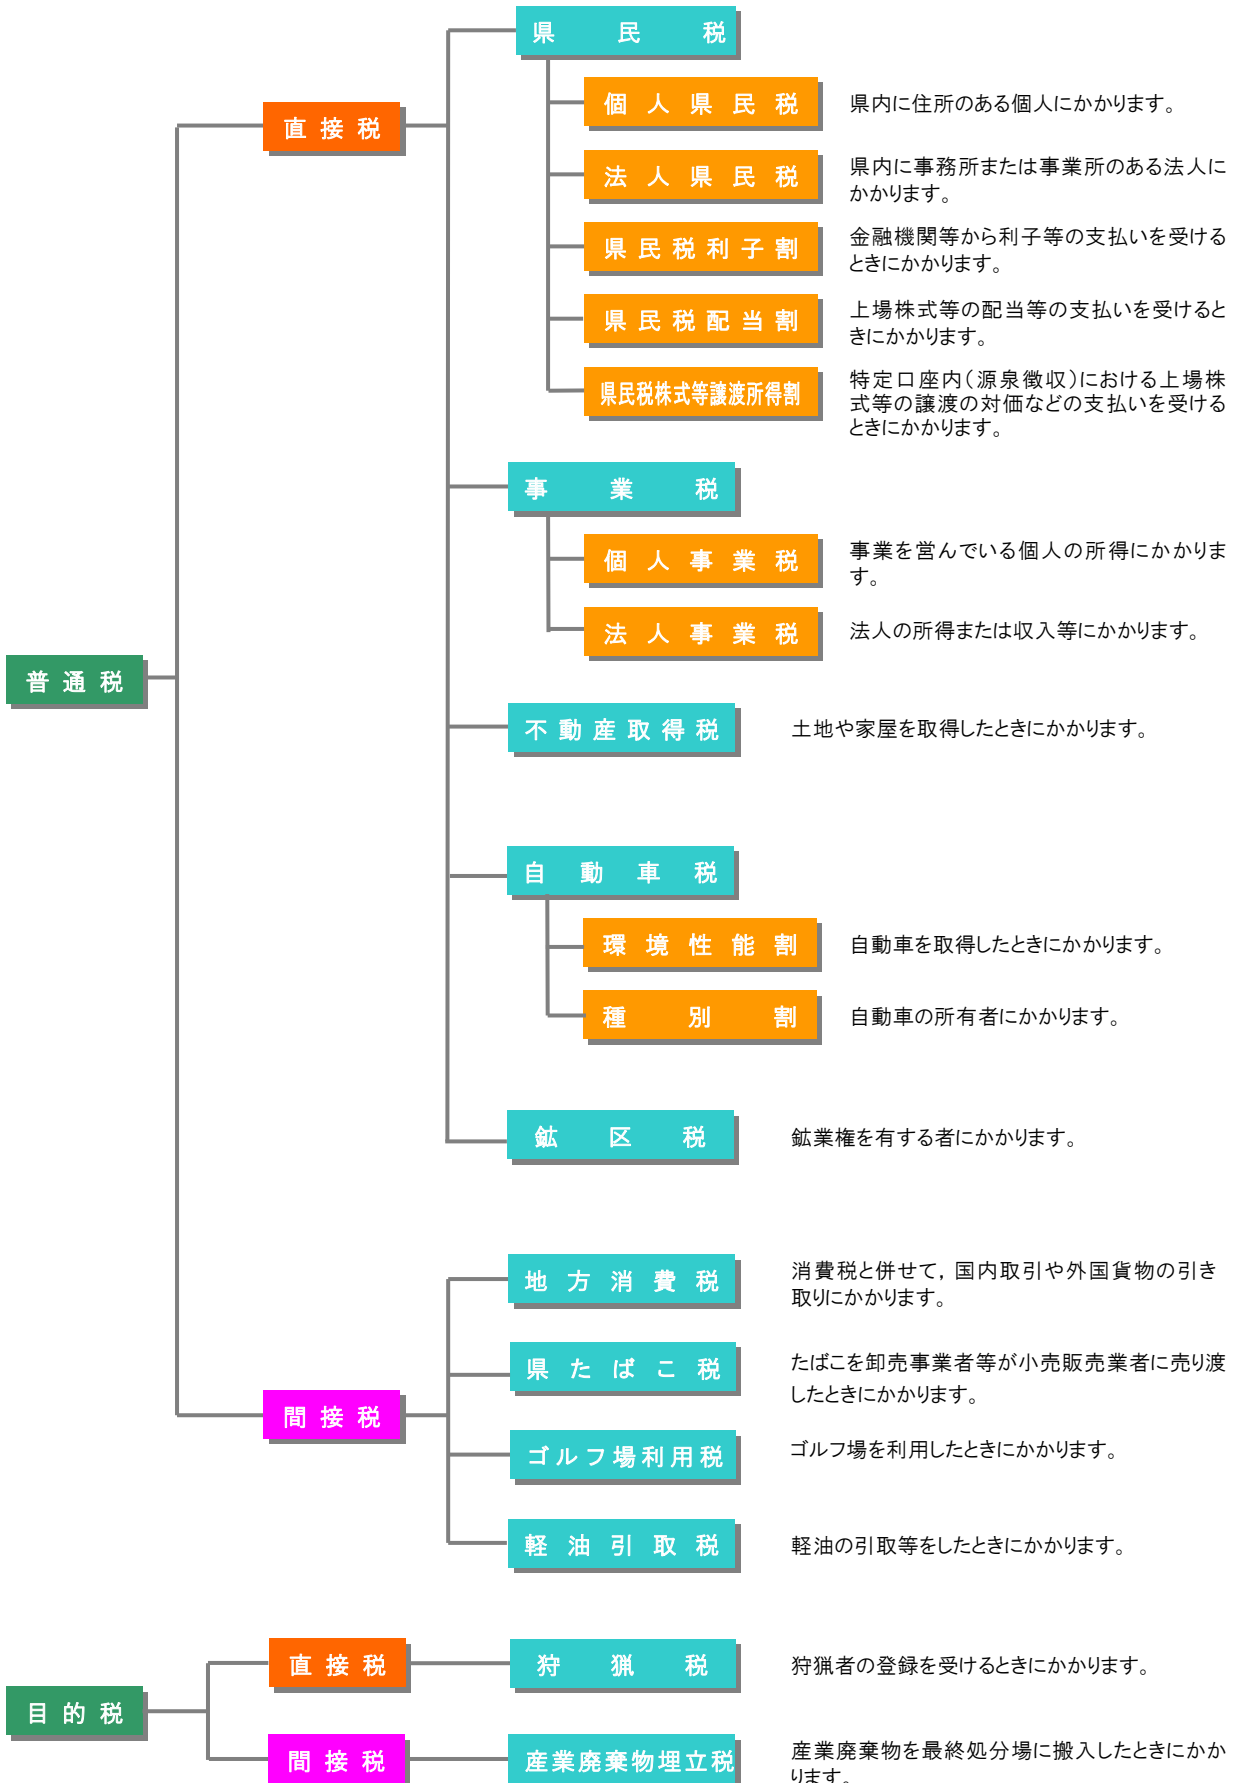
県民税

個人県民税

県内に住所のある個人にかかります。

法人県民税

県内に事務所または事業所のある法人にかかります。

県民税利子割

金融機関等から利子等の支払いを受けるときにかかります。

県民税配当割

上場株式等の配当等の支払いを受けるときにかかります。

県民税株式等譲渡所得割

特定口座内（源泉徴収）における上場株式等の譲渡の対価などの支払いを受けるときにかかります。

直接税

事業税

個人事業税

事業を営んでいる個人の所得にかかります。

法人事業税

法人の所得または収入等にかかります。

普通税

不動産取得税

土地や家屋を取得したときにかかります。

自動車税

環境性能割

自動車を取得したときにかかります。

種別割

自動車の所有者にかかります。

鉱区税

鉱業権を有する者にかかります。

地方消費税

消費税と併せて，国内取引や外国貨物の引き取りにかかります。

県たばこ税

たばこを卸売事業者等が小売販売業者に売り渡したときにかかります。

間接税

ゴルフ場利用税

ゴルフ場を利用したときにかかります。

軽油引取税

軽油の引取等をしたときにかかります。

直接税

狩猟税

狩猟者の登録を受けるときにかかります。

目的税

間接税

産業廃棄物埋立税

産業廃棄物を最終処分場に搬入したときにかかります。